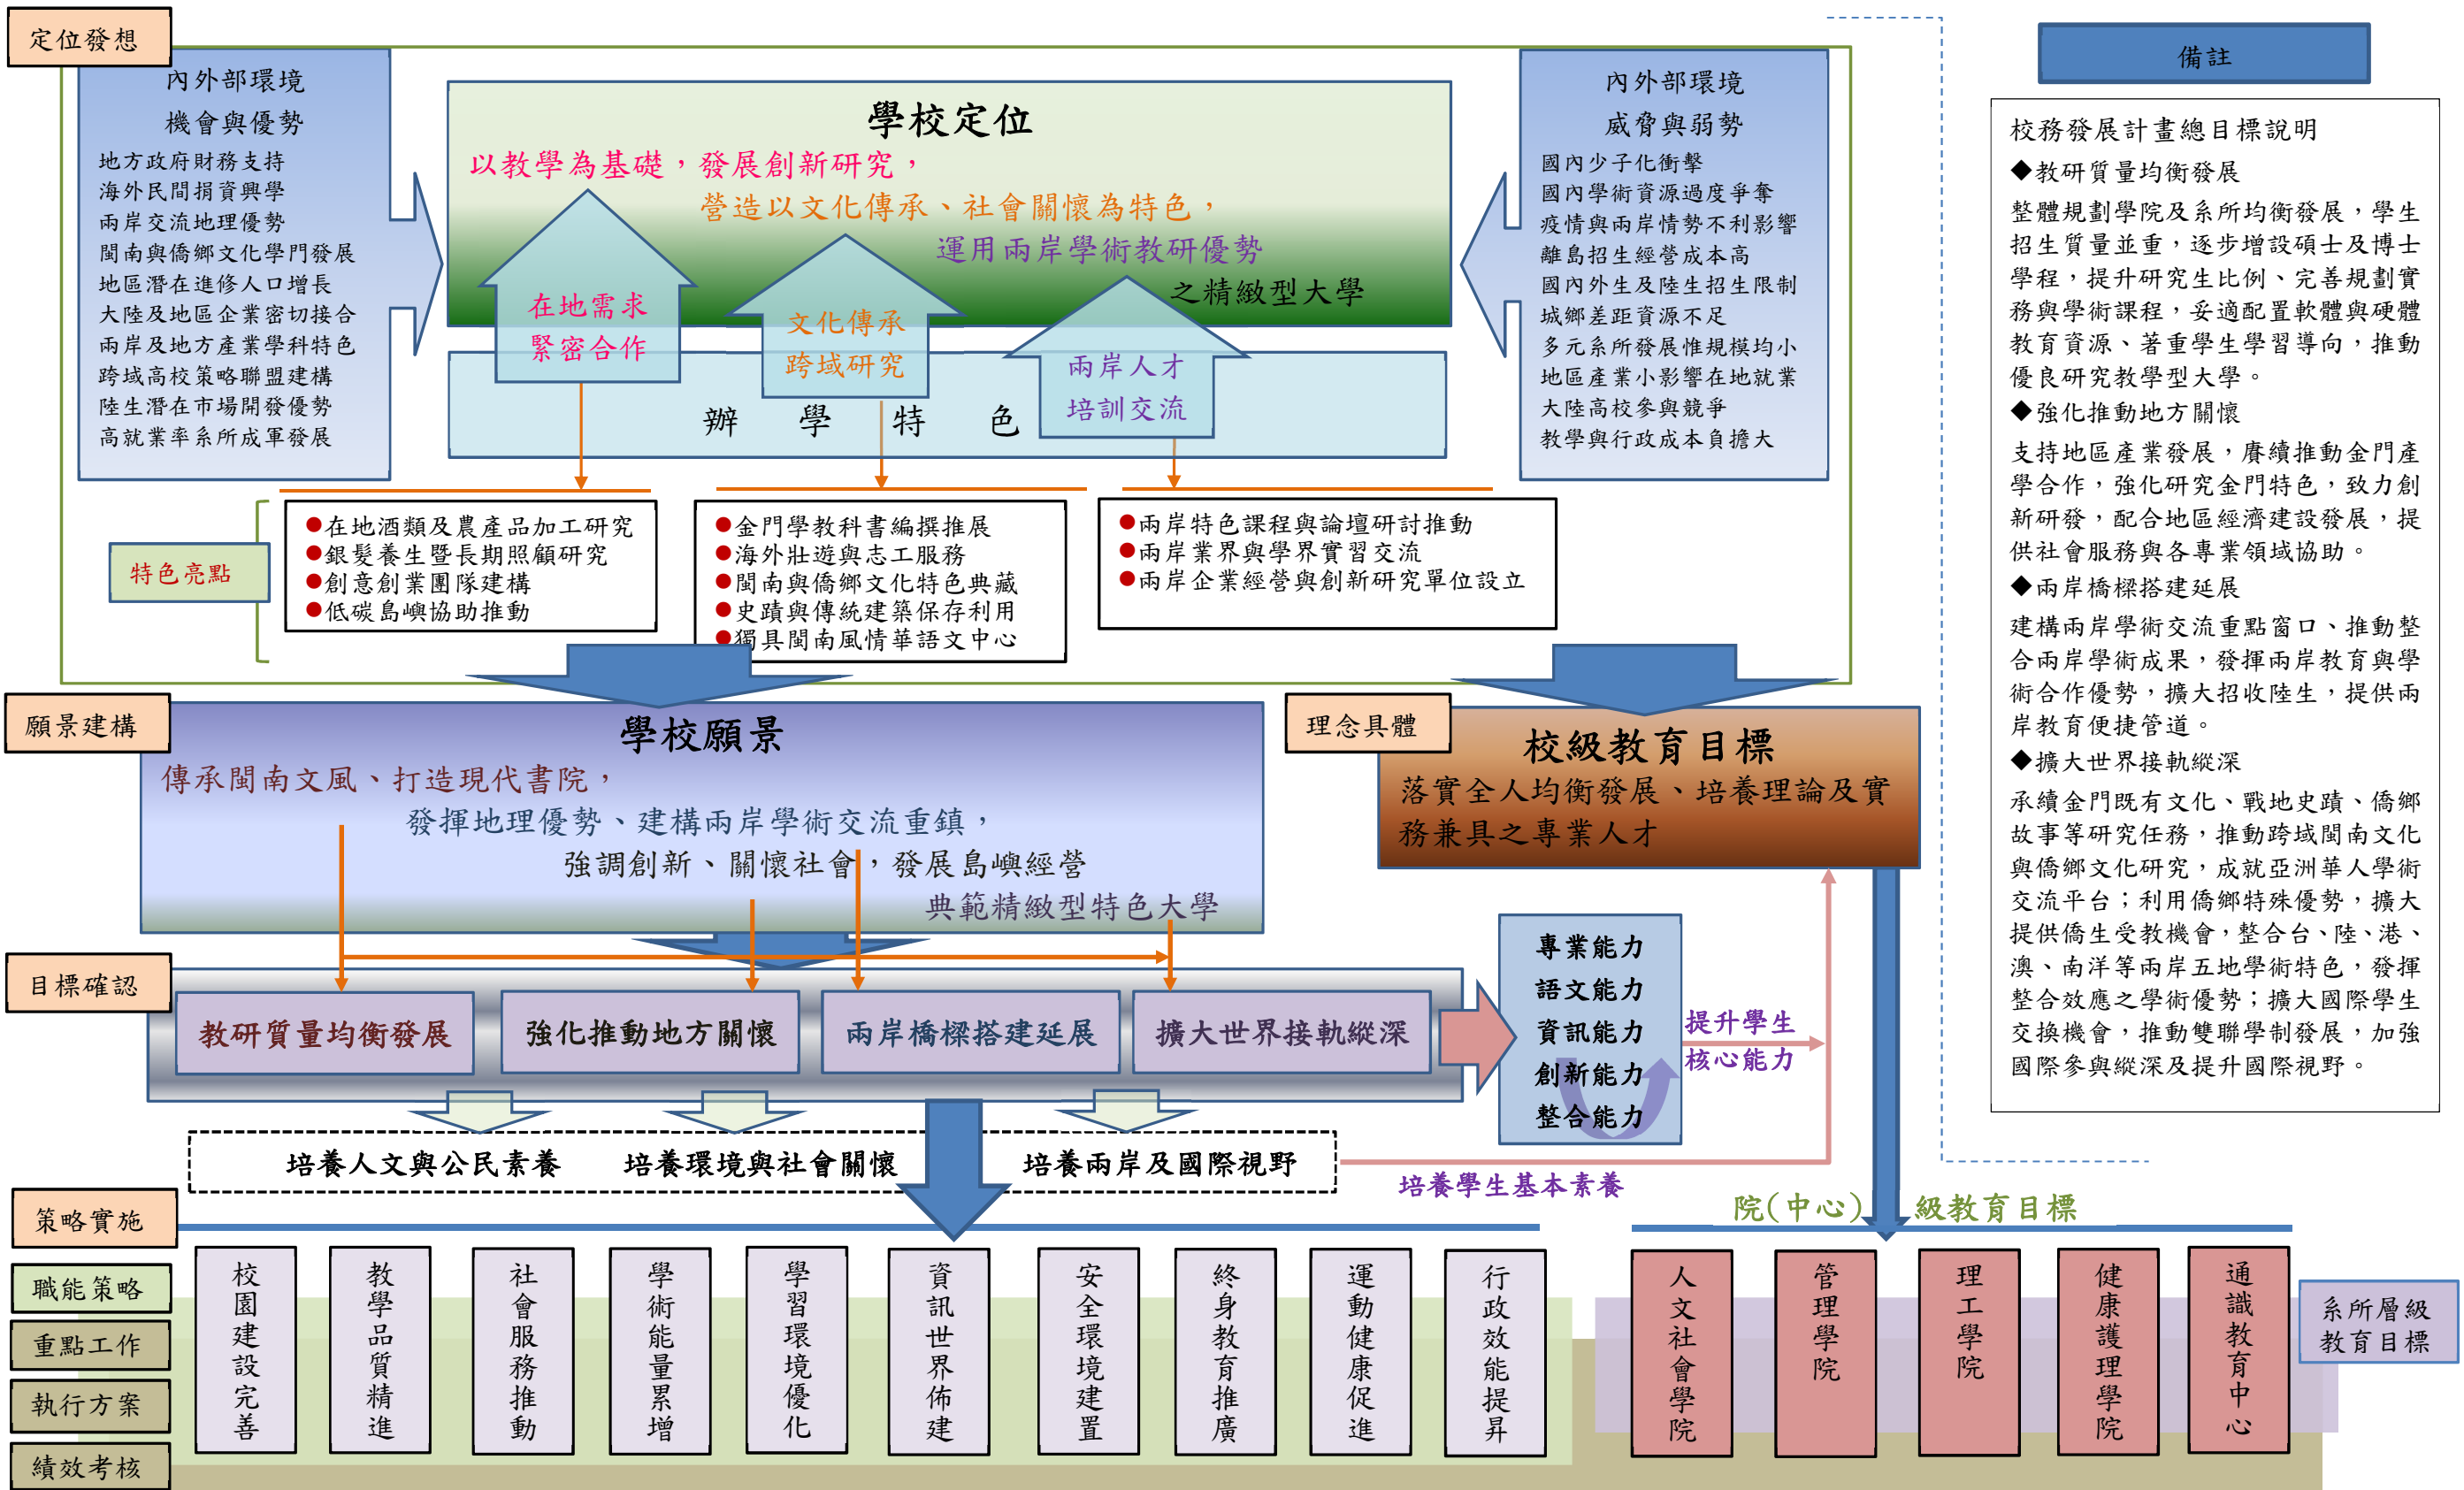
定位發想

內外部環境
機會與優勢
地方政府財務支持
海外民間捐資興學
兩岸交流地理優勢
閩南與僑鄉文化學門發展
地區潛在進修人口增長
大陸及地區企業密切接合
兩岸及地方產業學科特色
跨域高校策略聯盟建構
陸生潛在市場開發優勢
高就業率系所成軍發展

學校定位
以教學為基礎，發展創新研究，
營造以文化傳承、社會關懷為特色，
運用兩岸學術教研優勢
之精緻型大學

在地需求
緊密合作

文化傳承
跨域研究

兩岸人才
培訓交流

辦 學 特 色

內外部環境
威脅與弱勢
國內少子化衝擊
國內學術資源過度爭奪
疫情與兩岸情勢不利影響
離島招生經營成本高
國內外生及陸生招生限制
城鄉差距資源不足
多元系所發展惟規模均小
地區產業小影響在地就業
大陸高校參與競爭
教學與行政成本負擔大

特色亮點

●在地酒類及農產品加工研究
●銀髮養生暨長期照顧研究
●創意創業團隊建構
●低碳島嶼協助推動

●金門學教科書編撰推展
●海外壯遊與志工服務
●閩南與僑鄉文化特色典藏
●史蹟與傳統建築保存利用
●獨具閩南風情華語文中心

●兩岸特色課程與論壇研討推動
●兩岸業界與學界實習交流
●兩岸企業經營與創新研究單位設立

備註

校務發展計畫總目標說明
◆教研質量均衡發展
整體規劃學院及系所均衡發展，學生招生質量並重，逐步增設碩士及博士學程，提升研究生比例、完善規劃實務與學術課程，妥適配置軟體與硬體教育資源、著重學生學習導向，推動優良研究教學型大學。
◆強化推動地方關懷
支持地區產業發展，賡續推動金門產學合作，強化研究金門特色，致力創新研發，配合地區經濟建設發展，提供社會服務與各專業領域協助。
◆兩岸橋樑搭建延展
建構兩岸學術交流重點窗口、推動整合兩岸學術成果，發揮兩岸教育與學術合作優勢，擴大招收陸生，提供兩岸教育便捷管道。
◆擴大世界接軌縱深
承續金門既有文化、戰地史蹟、僑鄉故事等研究任務，推動跨域閩南文化與僑鄉文化研究，成就亞洲華人學術交流平台；利用僑鄉特殊優勢，擴大提供僑生受教機會，整合台、陸、港、澳、南洋等兩岸五地學術特色，發揮整合效應之學術優勢；擴大國際學生交換機會，推動雙聯學制發展，加強國際參與縱深及提升國際視野。

願景建構

學校願景
傳承閩南文風、打造現代書院，
發揮地理優勢、建構兩岸學術交流重鎮，
強調創新、關懷社會，發展島嶼經營
典範精緻型特色大學

理念具體

校級教育目標
落實全人均衡發展、培養理論及實務兼具之專業人才

目標確認

教研質量均衡發展
強化推動地方關懷
兩岸橋樑搭建延展
擴大世界接軌縱深

專業能力
語文能力
資訊能力
創新能力
整合能力

提升學生
核心能力

培養人文與公民素養
培養環境與社會關懷
培養兩岸及國際視野

培養學生基本素養

策略實施
職能策略
重點工作
執行方案
績效考核

校園建設完善
教學品質精進
社會服務推動
學術能量累增
學習環境優化
資訊世界佈建
安全環境建置
終身教育推廣
運動健康促進
行政效能提昇

院（中心）級教育目標

人文社會學院
管理學院
理工學院
健康護理學院
通識教育中心

系所層級
教育目標